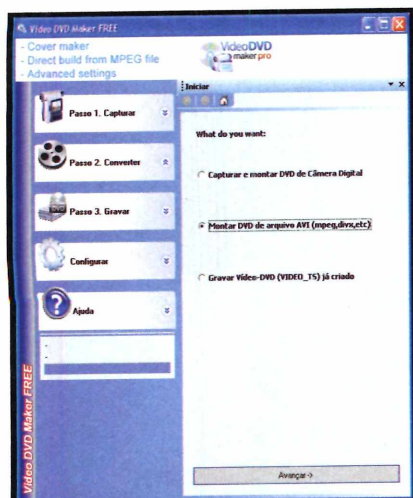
Video DVD Maker FREE

- Cover maker
- Direct build from MPEG file
- Advanced settings

VideoDVD maker pro

Passo 1. Capturar

Passo 2. Converter

Passo 3. Gravar

Configurar

Ajuda

Video DVD Maker FREE

Iniciar

What do you want:

Capturar e montar DVD de Câmera Digital

Montar DVD de arquivo AVI (mpeg,divx,etc)

Gravar Vídeo-DVD (VIDEO_TS) já criado

Avançar->